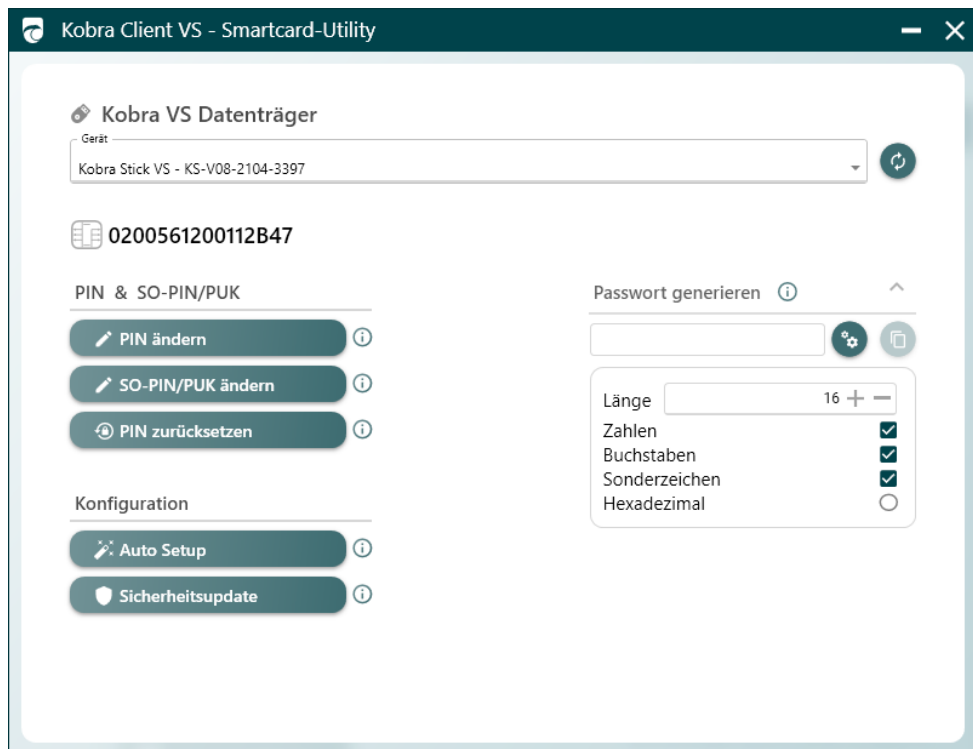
Kobra Client VS - Smartcard-Utility

Kobra VS Datenträger

Gerät

Kobra Stick VS - KS-V08-2104-3397

0200561200112B47

PIN & SO-PIN/PUK

PIN ändern

SO-PIN/PUK ändern

PIN zurücksetzen

Konfiguration

Auto Setup

Sicherheitsupdate

Passwort generieren

Länge 16

Zahlen

Buchstaben

Sonderzeichen

Hexadezimal